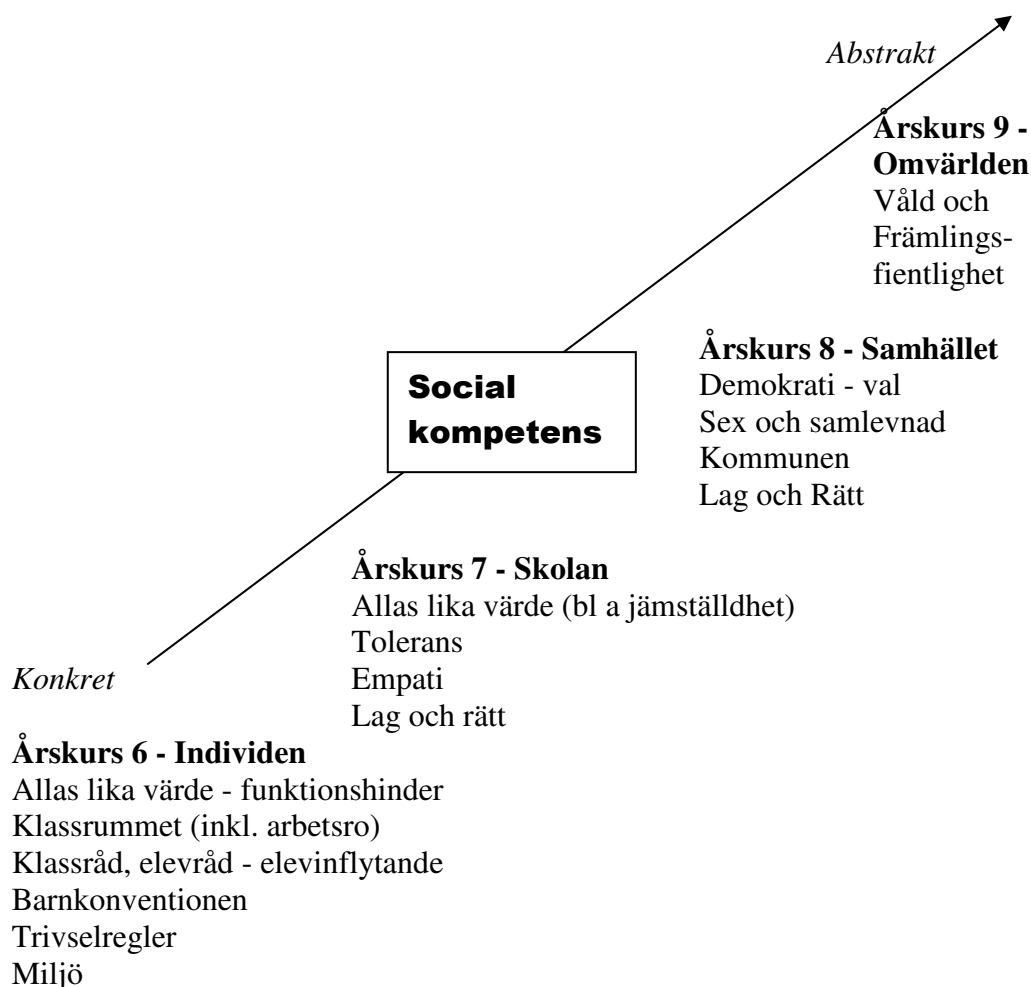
Abstrakt

**Årskurs 9 - Omvärlden**
Våld och
Främlingsfientlighet

**Årskurs 8 - Samhället**
Demokrati - val
Sex och samlevnad
Kommunen
Lag och Rätt

Social kompetens

**Årskurs 7 - Skolan**
Allas lika värde (bl a jämställdhet)
Tolerans
Empati
Lag och rätt

Konkret

**Årskurs 6 - Individen**
Allas lika värde - funktionshinder
Klassrummet (inkl. arbetsro)
Klassråd, elevråd - elevinflytande
Barnkonventionen
Trivselregler
Miljö